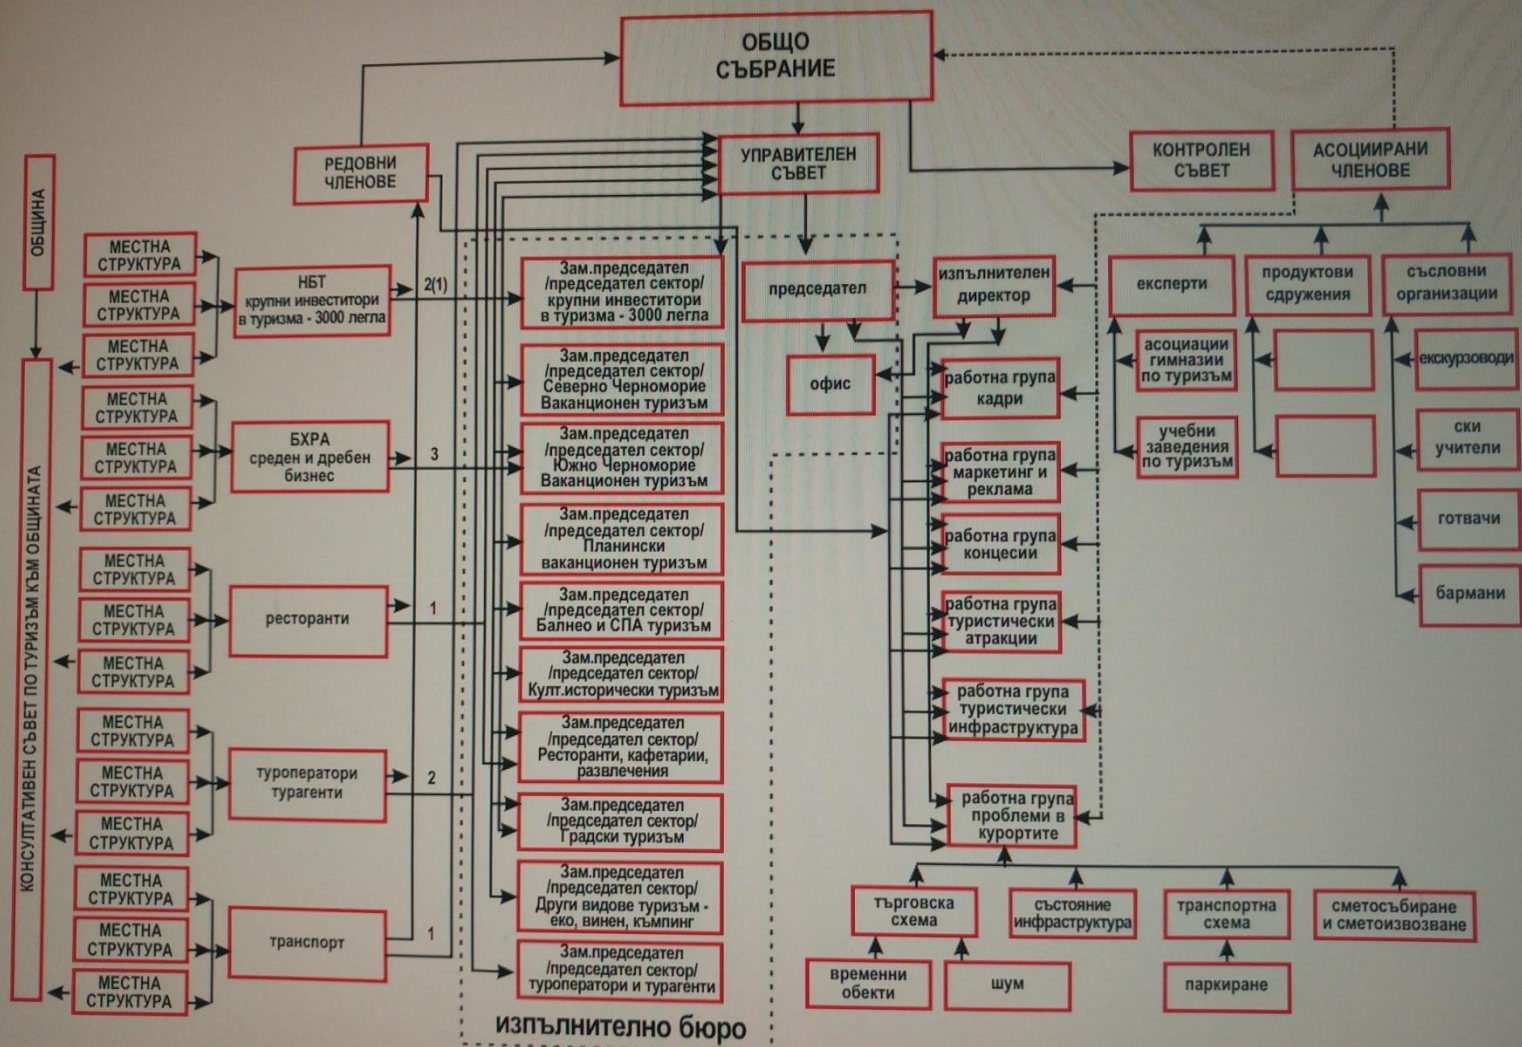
ОБЩО СЪБРАНИЕ

РЕДОВНИ ЧЛЕНОВЕ

УПРАВИТЕЛЕН СЪВЕТ

КОНТРОЛЕН СЪВЕТ

АСОЦИИРАНИ ЧЛЕНОВЕ

ОБЩИНА

КОНСУЛТАТИВЕН СЪВЕТ ПО ТУРИЗЪМ КЪМ ОБЩИНАТА

МЕСТНА СТРУКТУРА
МЕСТНА СТРУКТУРА
МЕСТНА СТРУКТУРА
МЕСТНА СТРУКТУРА
МЕСТНА СТРУКТУРА
МЕСТНА СТРУКТУРА
МЕСТНА СТРУКТУРА
МЕСТНА СТРУКТУРА
МЕСТНА СТРУКТУРА
МЕСТНА СТРУКТУРА
МЕСТНА СТРУКТУРА
МЕСТНА СТРУКТУРА
МЕСТНА СТРУКТУРА
МЕСТНА СТРУКТУРА
МЕСТНА СТРУКТУРА

НБТ крупни инвеститори в туризма - 3000 легла

2(1)

БХРА среден и дребен бизнес

3

ресторанти

1

туроператори турагенти

2

транспорт

1

Зам.председател /председател сектор/ крупни инвеститори в туризма - 3000 легла

Зам.председател /председател сектор/ Северно Черноморие Ваканционен туризъм

Зам.председател /председател сектор/ Южно Черноморие Ваканционен туризъм

Зам.председател /председател сектор/ Планински ваканционен туризъм

Зам.председател /председател сектор/ Балнео и СПА туризъм

Зам.председател /председател сектор/ Култ.исторически туризъм

Зам.председател /председател сектор/ Ресторанти, кафетерии, развлечения

Зам.председател /председател сектор/ Градски туризъм

Зам.председател /председател сектор/ Други видове туризъм - еко, винен, къмпинг

Зам.председател /председател сектор/ туроператори и турагенти

изпълнително бюро

председател

изпълнителен директор

офис

работна група кадри

работна група маркетинг и реклама

работна група концесии

работна група туристически атракции

работна група туристически инфраструктура

работна група проблеми в курортите

експерти

продуктови сдружения

съсловни организации

асоциации гимназии по туризъм

учебни заведения по туризъм

екскурзоводи

ски учители

готвачи

бармани

търговска схема

състояние инфраструктура

транспортна схема

сметосъбиране и сметоизвозване

временни обекти

шум

паркиране